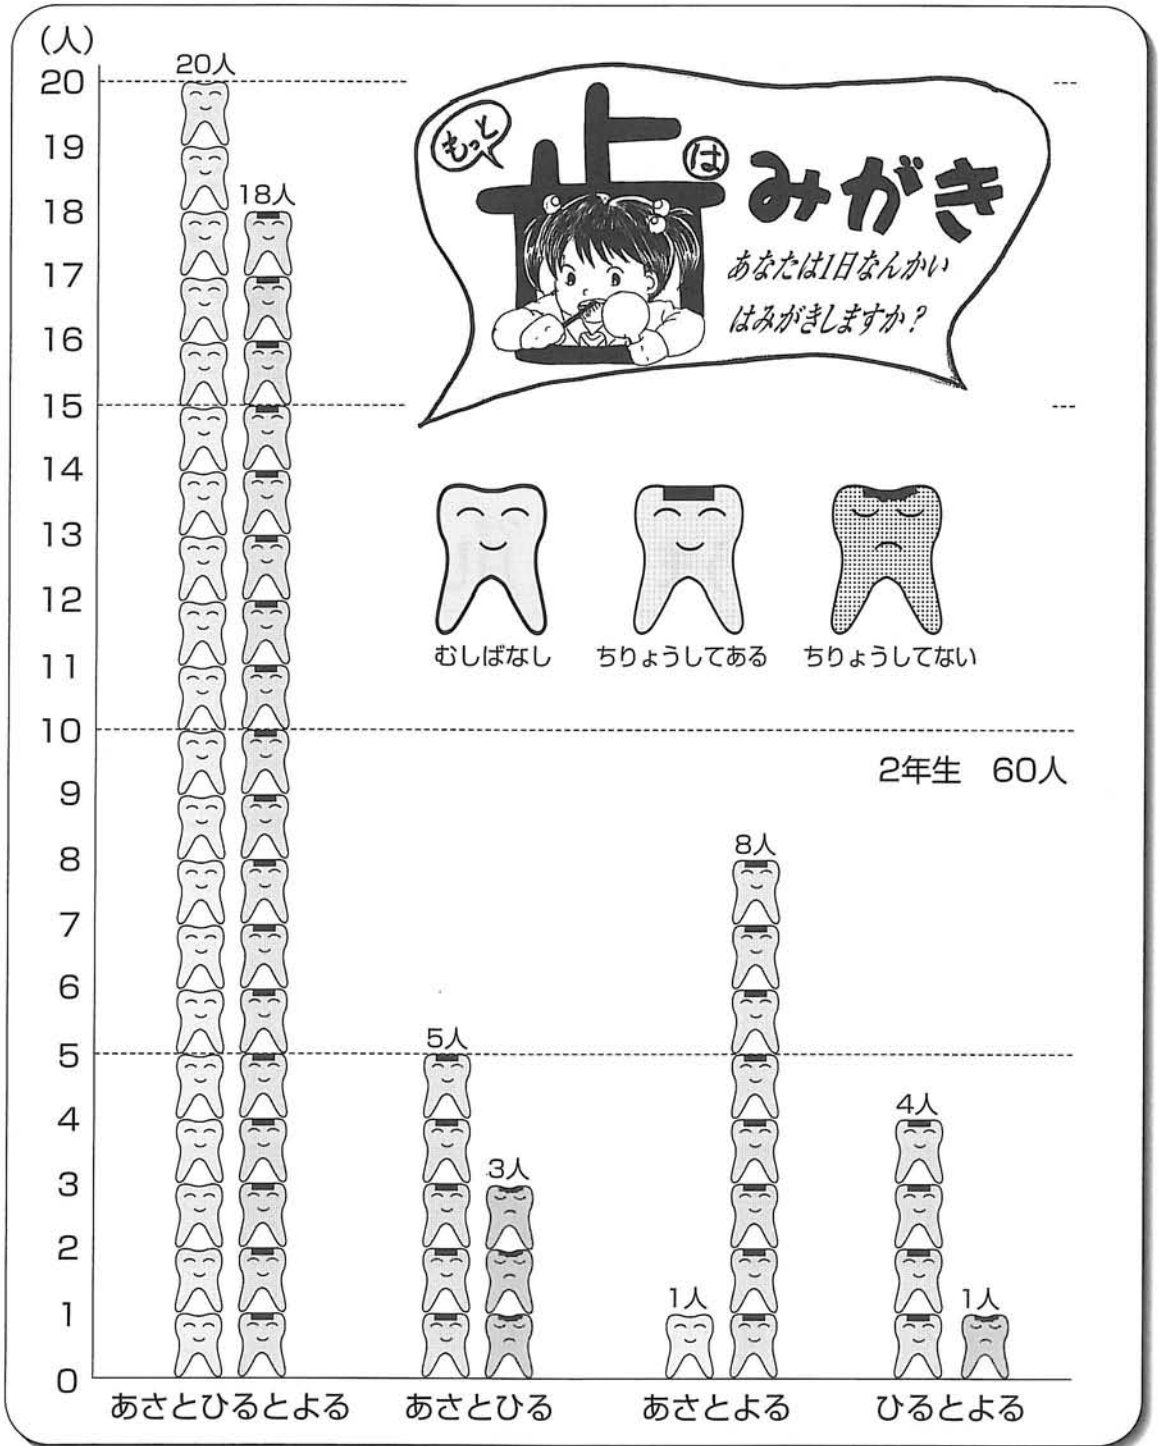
もっと 歯 は みがき

あなたは1日なんかい はみがきしますか?

むしばなし　ちりょうしてある　ちりょうしてない

2年生　60人

(人)
20
19
18
17
16
15
14
13
12
11
10
9
8
7
6
5
4
3
2
1
0

20人　18人　5人　3人　1人　8人　4人　1人

あさとひるとよる　あさとひる　あさとよる　ひるとよる